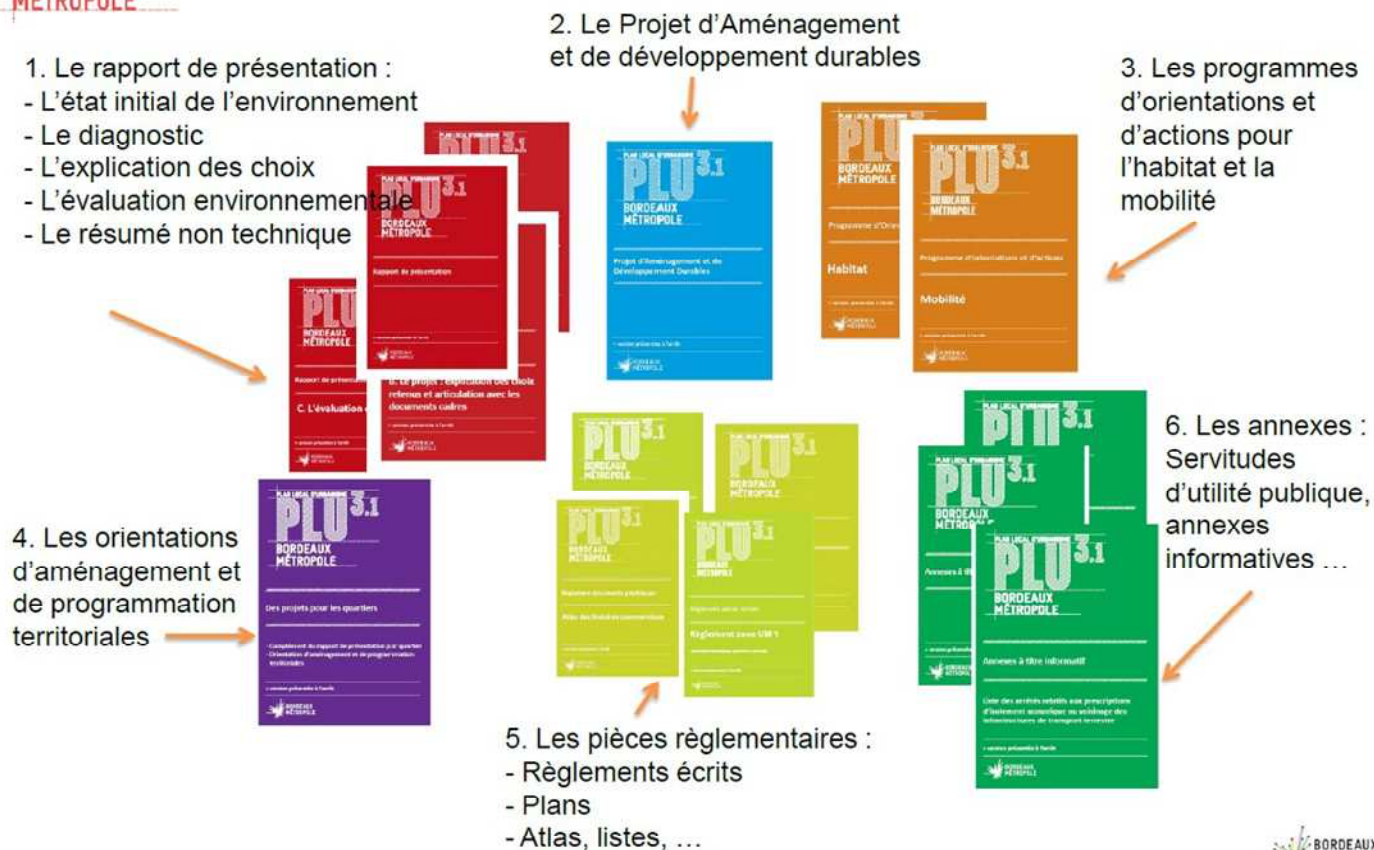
MÉTROPOLE

1. Le rapport de présentation :
- L'état initial de l'environnement
- Le diagnostic
- L'explication des choix
- L'évaluation environnementale
- Le résumé non technique

2. Le Projet d'Aménagement et de développement durables

3. Les programmes d'orientations et d'actions pour l'habitat et la mobilité

PLU 3.1
BORDEAUX MÉTROPOLE
Rapport de présentation

PLU 3.1
BORDEAUX MÉTROPOLE
Rapport de présentation
C. L'évaluation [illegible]

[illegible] Le projet : explication des choix retenus et articulation avec les documents cadres

PLAN LOCAL D'URBANISME
PLU 3.1
BORDEAUX MÉTROPOLE
Projet d'Aménagement et de Développement Durables

PLU 3.1
BORDEAUX MÉTROPOLE
Programme d'Orie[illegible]
Habitat

PLU 3.1
BORDEAUX MÉTROPOLE
Programme d'orientations et d'actions
Mobilité

4. Les orientations d'aménagement et de programmation territoriales

PLAN LOCAL D'URBANISME
PLU 3.1
BORDEAUX MÉTROPOLE
Des projets pour les quartiers
BORDEAUX MÉTROPOLE

PLU 3.1
BORDEAUX MÉTROPOLE
Règlement zone UM 1

6. Les annexes : Servitudes d'utilité publique, annexes informatives …

PLAN LOCAL D'URBANISME
PLU 3.1
BORDEAUX MÉTROPOLE
Annexes à titre informatif
BORDEAUX MÉTROPOLE

5. Les pièces règlementaires :
- Règlements écrits
- Plans
- Atlas, listes, …

BORDEAUX